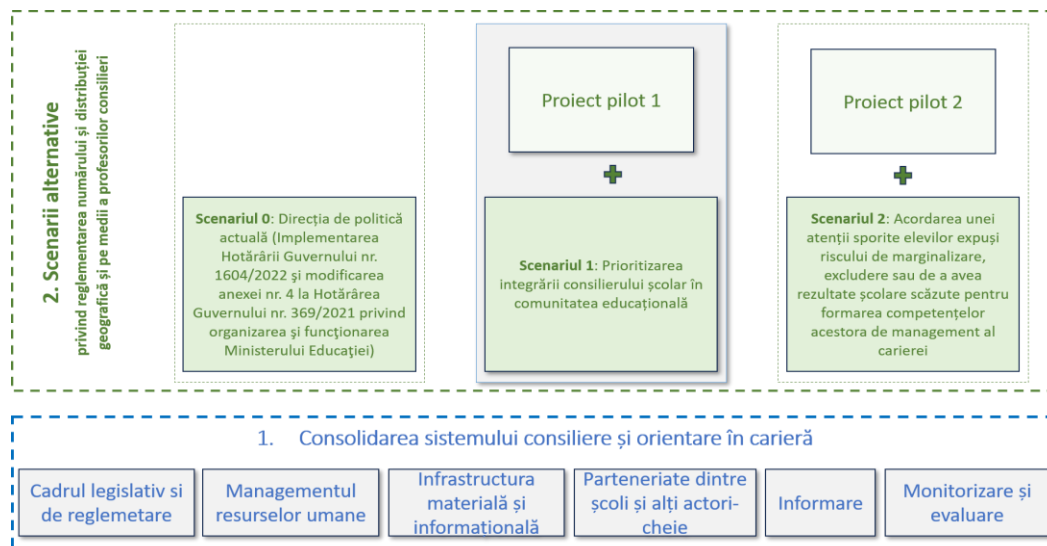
2. Scenarii alternative
privind reglementarea numărului și distribuției geografică și pe medii a profesorilor consilieri

Scenariul 0: Direcția de politică actuală (Implementarea Hotărârii Guvernului nr. 1604/2022 și modificarea anexei nr. 4 la Hotărârea Guvernului nr. 369/2021 privind organizarea și funcționarea Ministerului Educației)

Proiect pilot 1

Scenariul 1: Prioritizarea integrării consilierului școlar în comunitatea educațională

Proiect pilot 2

Scenariul 2: Acordarea unei atenții sporite elevilor expuși riscului de marginalizare, excludere sau de a avea rezultate școlare scăzute pentru formarea competențelor acestora de management al carierei

1. Consolidarea sistemului consiliere și orientare în carieră

Cadrul legislativ și de reglemetare

Managementul resurselor umane

Infrastructura materială și informațională

Parteneriate dintre școli și alți actori-cheie

Informare

Monitorizare și evaluare